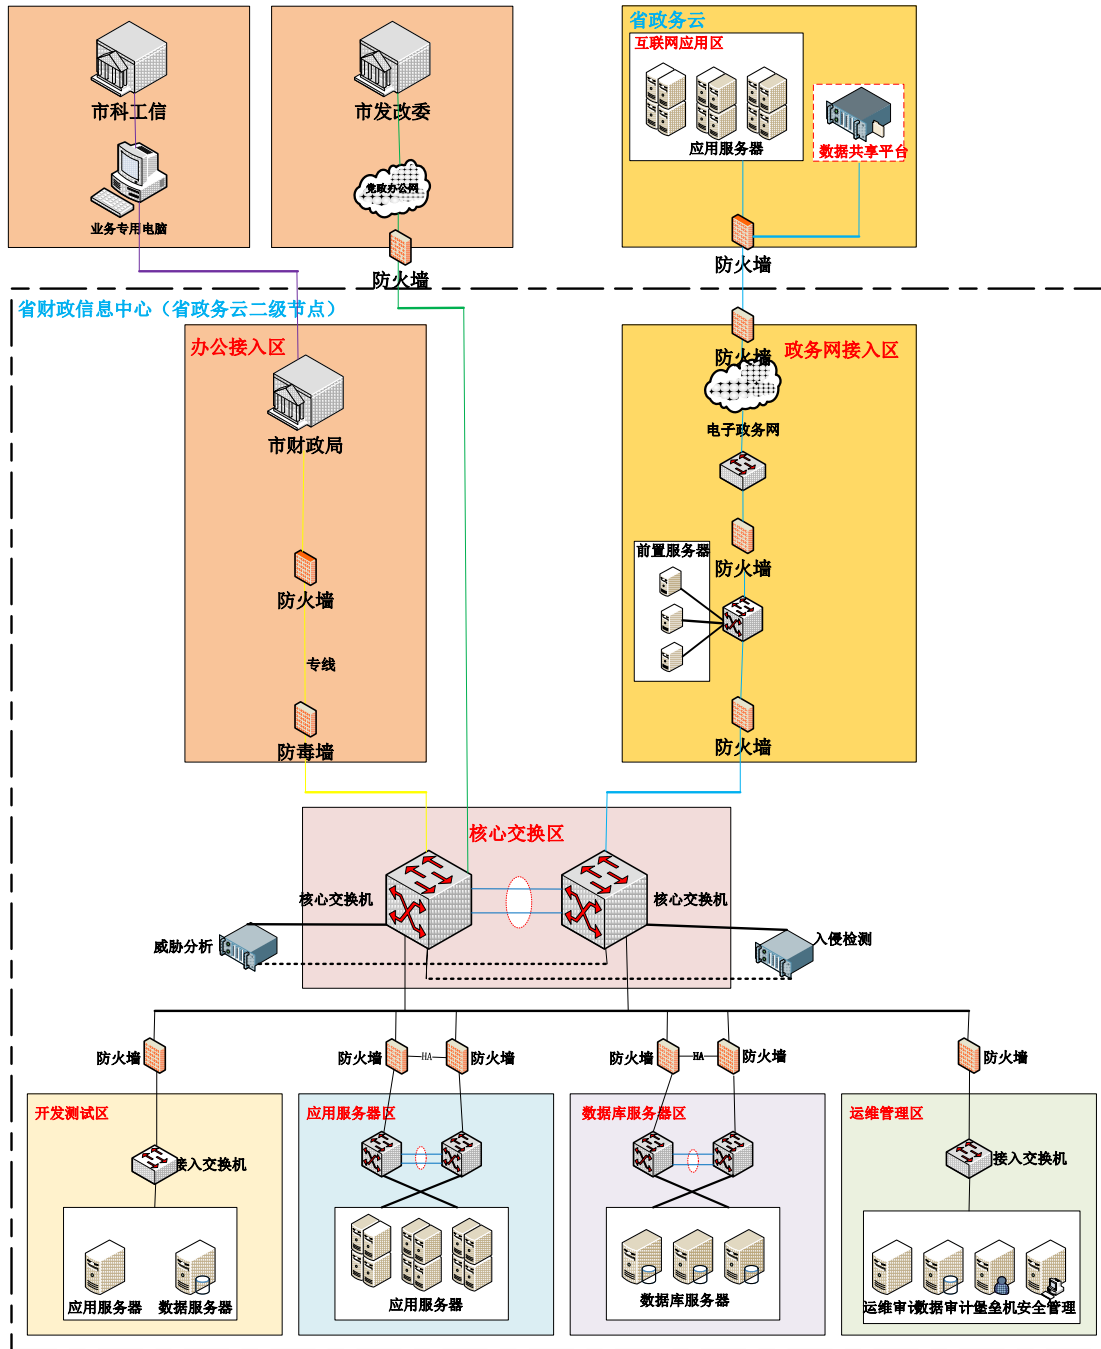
市科工信

业务专用电脑

市发改委

党政办公网

防火墙

省政务云

互联网应用区

应用服务器

数据共享平台

防火墙

省财政信息中心（省政务云二级节点）

办公接入区

市财政局

防火墙

专线

防毒墙

防火墙

政务网接入区

电子政务网

前置服务器

防火墙

防火墙

核心交换区

核心交换机

核心交换机

威胁分析

入侵检测

防火墙

防火墙 HA 防火墙

防火墙 HA 防火墙

防火墙

开发测试区

接入交换机

应用服务器 数据服务器

应用服务器区

应用服务器

数据库服务器区

数据库服务器

运维管理区

接入交换机

运维审计数据审计堡垒机安全管理